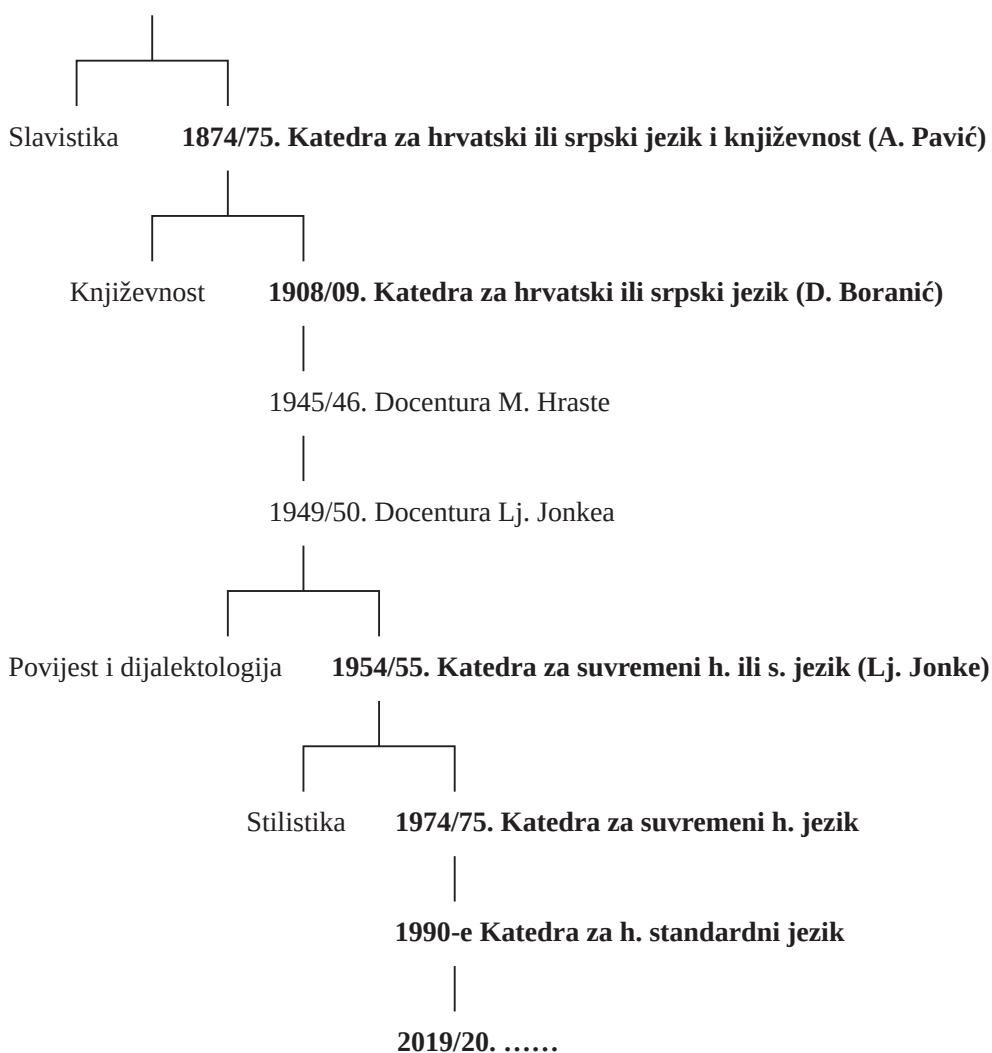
Slavistika **1874/75. Katedra za hrvatski ili srpski jezik i književnost (A. Pavić)**

Književnost **1908/09. Katedra za hrvatski ili srpski jezik (D. Boranić)**

1945/46. Docentura M. Hraste

1949/50. Docentura Lj. Jonkea

Povijest i dijalektologija **1954/55. Katedra za suvremeni h. ili s. jezik (Lj. Jonke)**

Stilistika **1974/75. Katedra za suvremeni h. jezik**

**1990-e Katedra za h. standardni jezik**

**2019/20. ……**